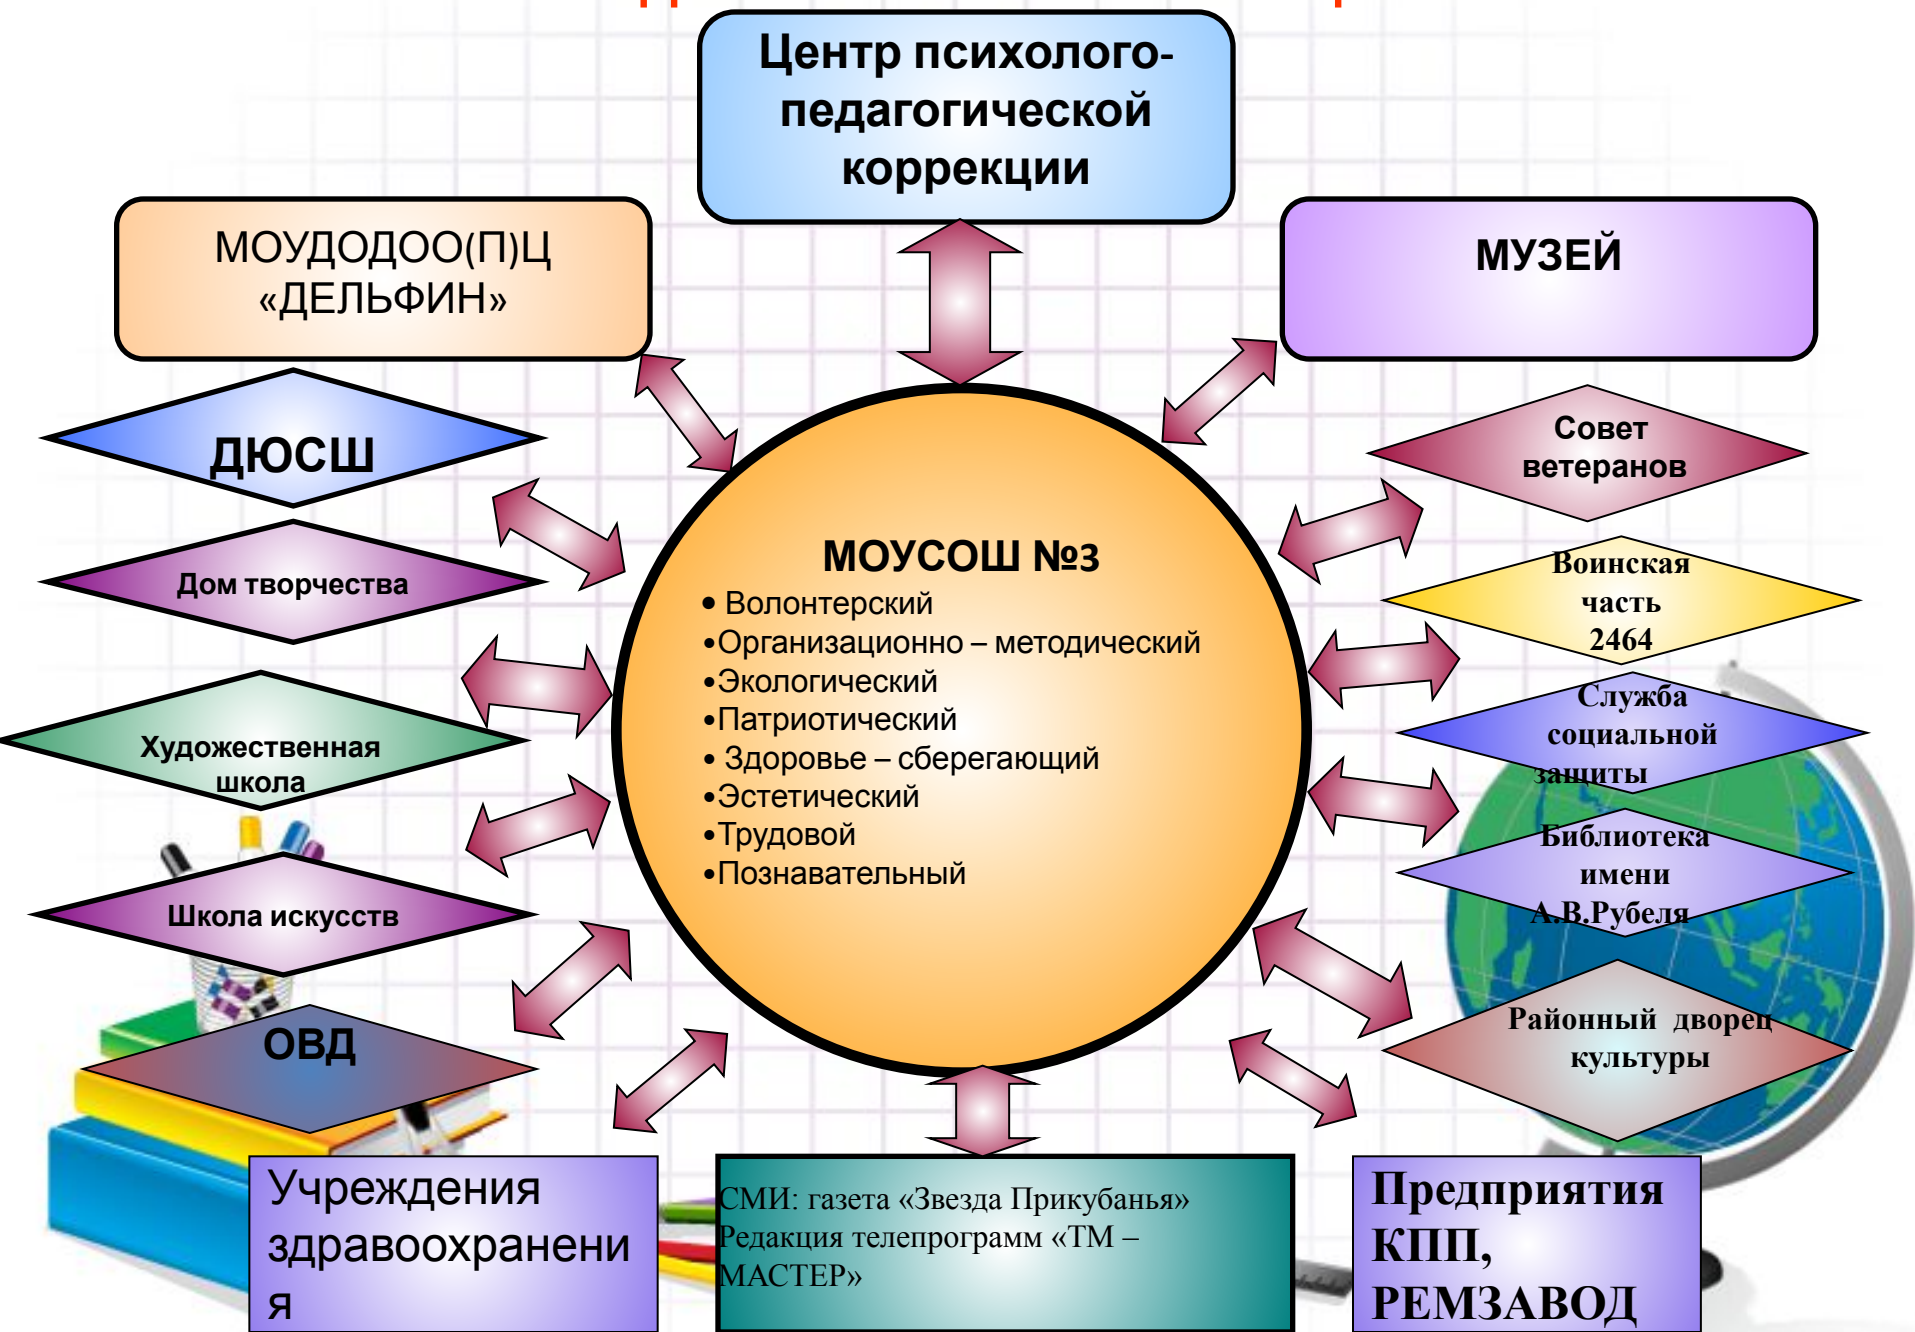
Центр психолого-педагогической коррекции

МОУДОДОО(П)Ц «ДЕЛЬФИН»

МУЗЕЙ

ДЮСШ

Дом творчества

Художественная школа

Школа искусств

ОВД

МОУСОШ №3
• Волонтерский
•Организационно – методический
•Экологический
•Патриотический
• Здоровье – сберегающий
•Эстетический
•Трудовой
•Познавательный

Совет ветеранов

Воинская часть 2464

Служба социальной защиты

Библиотека имени А.В.Рубеля

Районный дворец культуры

Учреждения здравоохранени я

СМИ: газета «Звезда Прикубанья» Редакция телепрограмм «ТМ – МАСТЕР»

Предприятия КПП, РЕМЗАВОД